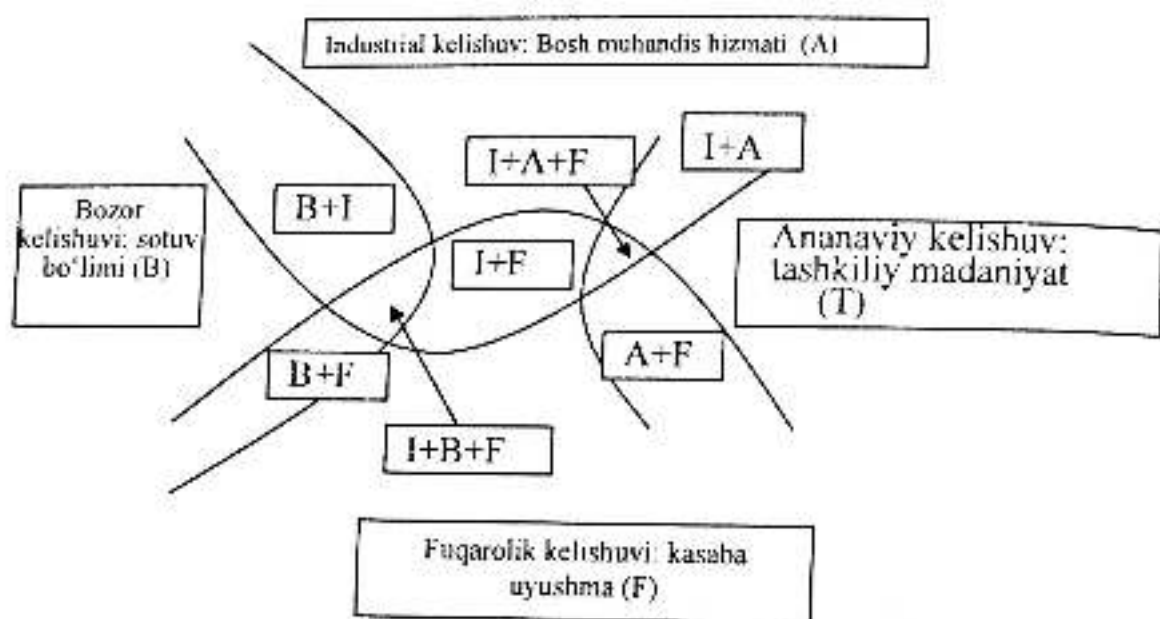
Industrial kelishuv: Bosh muhandis hizmati (A)

Bozor kelishuvi: sotuv bo'limi (B)

B+I

I+A+F

I+A

I+F

Ananaviy kelishuv: tashkiliy madaniyat (T)

B+F

A+F

I+B+F

Fuqarolik kelishuvi: kasaba uyushma (F)